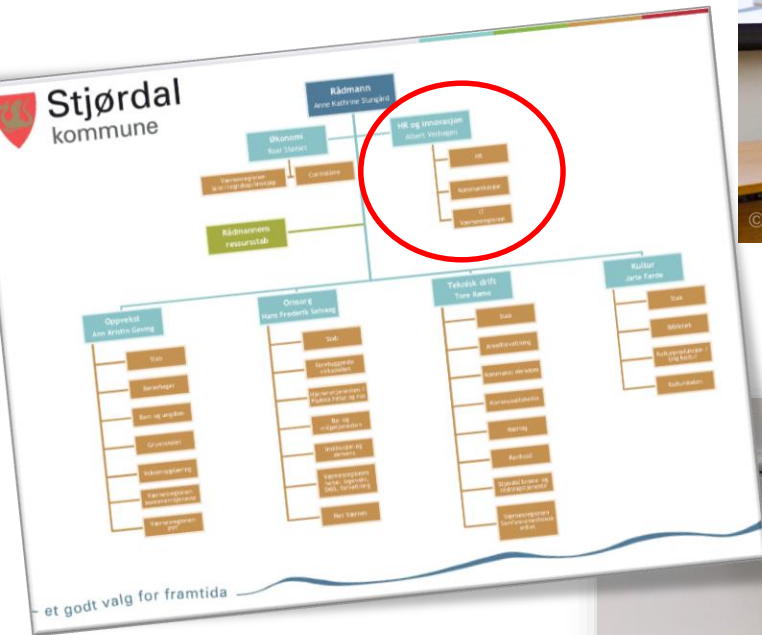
Stjørdal kommune

Rådmann
Anne Kathrine Slungård

Økonomi
Roar Stenset

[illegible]

Controller

HR og innovasjon
Albert Verhagen

HR

Kommunikasjon

IT
Værnesregionen

Rådmannens ressursstab

Oppvekst
Anne Kristin Geving

Stab

Barnehager

Barn og ungdom

Grunnskolen

Voksenopplæring

Værnesregionen barnevernstjeneste

Værnesregionen PPT

Omsorg
Hans Frederik Selvaag

Stab

Tjenester i egen bolig

Værnesregionen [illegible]

Bo- og miljøtjenesten

Institusjon og demens

Værnesregionen helse, legevakt, DMS, forvaltning

Nav Værnes

Teknisk drift
Tore Rømo

Stab

Arealforvaltning

Kommunale eiendommer

Kommunalteknikk

Renhold

Renhold

Stjørdal brann- og redningstjeneste

Værnesregionen Samfunnsmedisinsk enhet

Kultur
Jarle Færde

Stab

Bibliotek

Kulturproduksjon / Ung kultur

Kulturskolen

– et godt valg for framtida